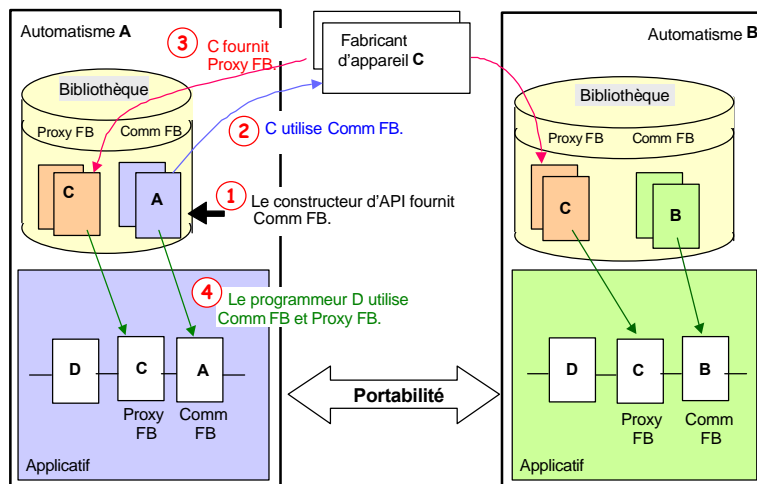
Automatisme **A**

3 C fournit Proxy FB.

Fabricant d'appareil **C**

Automatisme **B**

Bibliothèque

2 C utilise Comm FB.

Bibliothèque

Proxy FB Comm FB

Proxy FB Comm FB

C

A

1 Le constructeur d'API fournit Comm FB.

C

B

4 Le programmeur D utilise Comm FB et Proxy FB.

D C A

Proxy FB Comm FB

Portabilité

D C B

Proxy FB Comm FB

Applicatif

Applicatif